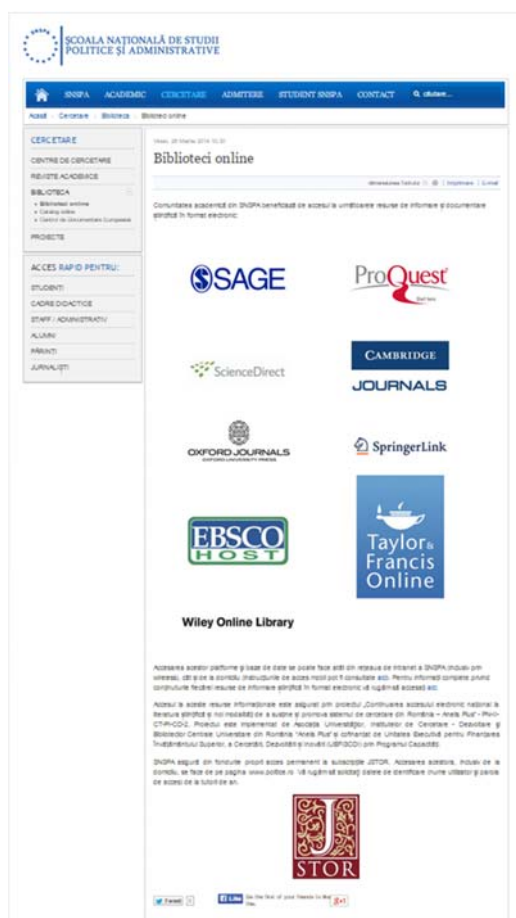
ȘCOALA NAȚIONALĂ DE STUDII POLITICE ȘI ADMINISTRATIVE

SNSPA ACADEMIC CERCETARE ADMITERE STUDENT SNSPA CONTACT căutare...

Acasă | Cercetare | Biblioteca | Biblioteci online

CERCETARE
CENTRE DE CERCETARE
REVISTE ACADEMICE
BIBLIOTECA
» Biblioteci online
» Catalog online
» Centrul de Documentare Europeană
PROIECTE

ACCES RAPID PENTRU:
STUDENȚI
CADRE DIDACTICE
STAFF / ADMINISTRATIV
ALUMNI
PĂRINȚI
JURNALIȘTI

Vineri, 28 Martie 2014 10:30

Biblioteci online

Dimensiune Text | Imprimare | E-mail

Comunitatea academică din SNSPA beneficiază de accesul la următoarele resurse de informare și documentare științifică în format electronic:

SAGE

ProQuest

ScienceDirect

CAMBRIDGE JOURNALS

OXFORD JOURNALS
OXFORD UNIVERSITY PRESS

SpringerLink

EBSCO HOST

Taylor & Francis Online

Wiley Online Library

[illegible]

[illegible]

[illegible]

J STOR

Tweet

Like

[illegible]